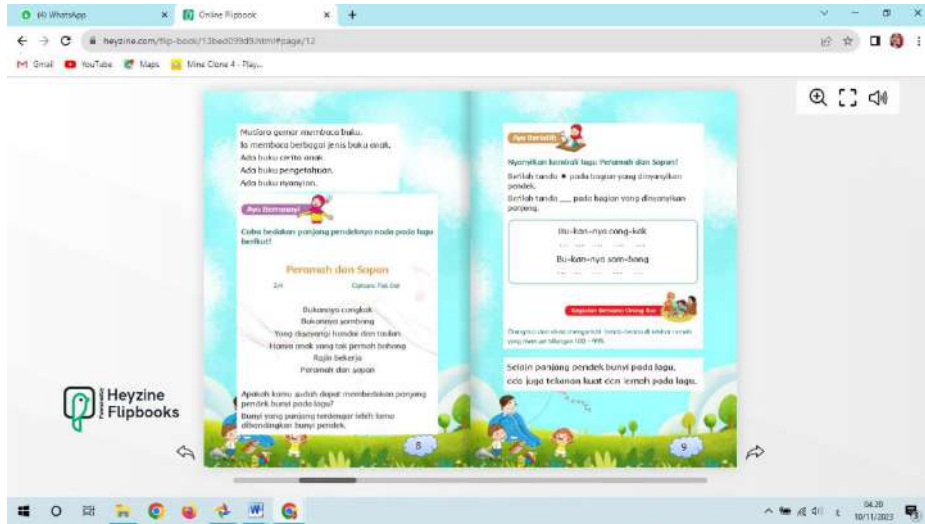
(4) WhatsApp
Online Flipbook
heyzine.com/flip-book/13bed099d9.html#page/12
Gmail YouTube Maps Mine Clone 4 - Play...

Mustafa gemar membaca buku.
Ia membaca berbagai jenis buku anak.
Ada buku cerita anak.
Ada buku pengetahuan.
Ada buku nyanyian.

Ayo Bernyanyi

Coba bedakan panjang pendeknya nada pada lagu berikut!

Peramah dan Sopan

2/4 Ciptaan: Pak Dal

Bukannya congkak
Bukannya sombong
Yang disenangi handai dan taulan
Hanya anak yang tak pernah bohong
Rajin bekerja
Peramah dan sopan

Apakah kamu sudah dapat membedakan panjang pendek bunyi pada lagu?
Bunyi yang panjang terdengar lebih lama dibandingkan bunyi pendek.

8

Ayo Berlatih

Nyanyikan kembali lagu Peramah dan Sopan!
Berilah tanda ● pada bagian yang dinyanyikan pendek.
Berilah tanda ___ pada bagian yang dinyanyikan panjang.

Bu-kan-nya cong-kak
Bu-kan-nya som-bong

Kegiatan Bersama Orang Tua

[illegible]

Selain panjang pendek bunyi pada lagu, ada juga tekanan kuat dan lemah pada lagu.

9

Heyzine Flipbooks

04.20
10/11/2023